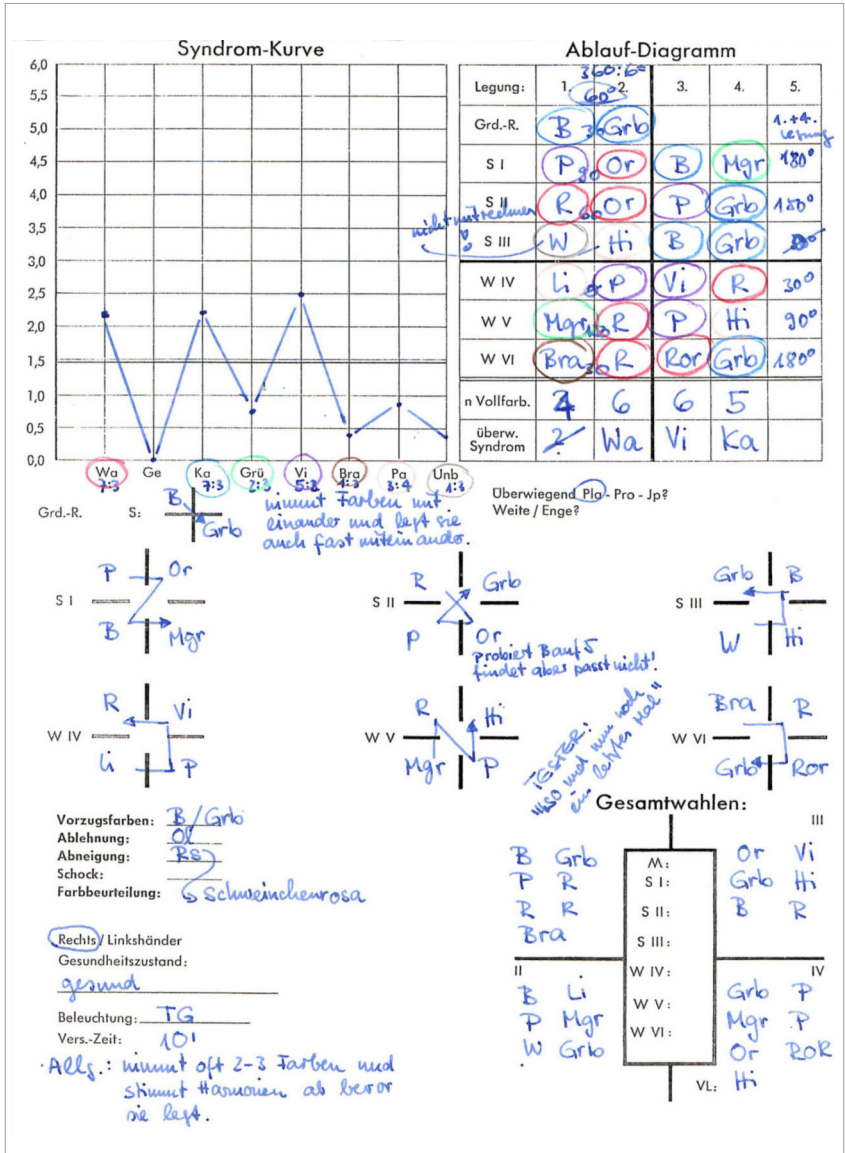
Syndrom-Kurve

6,0
5,5
5,0
4,5
4,0
3,5
3,0
2,5
2,0
1,5
1,0
0,5
0,0

Wa 7:3
Ge
Ka 7:3
Grü 2:3
Vi 5:3
Bra 4:3
Pa 3:4
Unb 4:3

Ablauf-Diagramm

| Legung: | 1. | 2. | 3. | 4. | 5. |
|---|---|---|---|---|---|
| Grd.-R. | B | Grb | | | 1.+4. Legung |
| S I | P | Or | B | Mgr | 180° |
| S II | R | Or | P | Grb | 180° |
| S III | W | Hi | B | Grb | 90° |
| W IV | Li | P | Vi | R | 30° |
| W V | Mgr | R | P | Hi | 90° |
| W VI | Bra | R | Ror | Grb | 180° |
| n Vollfarb. | 4 | 6 | 6 | 5 | |
| überw. Syndrom | 2 | Wa | Vi | Ka | |

360:6= 60°
nicht mitrechnen

Überwiegend Pla - Pro - Jp?
Weite / Enge?

Grd.-R. S: B Grb
nimmt Farben mit einander und legt sie auch fast miteinander.

S I P Or B Mgr
S II R Grb P Or
probiert B auf 5 findet aber passt nicht!
S III Grb B W Hi

W IV R Vi Li P
W V R Hi Mgr P
TG/STGR: W60 und nur noch im letzten Mal"
W VI Bra R Grb Ror

Vorzugsfarben: B / Grb
Ablehnung: Or
Abneigung: Rs
Schock:
Farbbeurteilung: Schweinchenrosa

Rechts / Linkshänder
Gesundheitszustand:
gesund
Beleuchtung: TG
Vers.-Zeit: 10'
Allg.: nimmt oft 2-3 Farben und stimmt Harmonien ab bevor sie legt.

Gesamtwahlen:
III
B Grb
P R
R R
Bra
Or Vi
Grb Hi
B R
M:
S I:
S II:
S III:
W IV:
W V:
W VI:
II
IV
B Li
P Mgr
W Grb
Grb P
Mgr P
Or ROR
VL: Hi